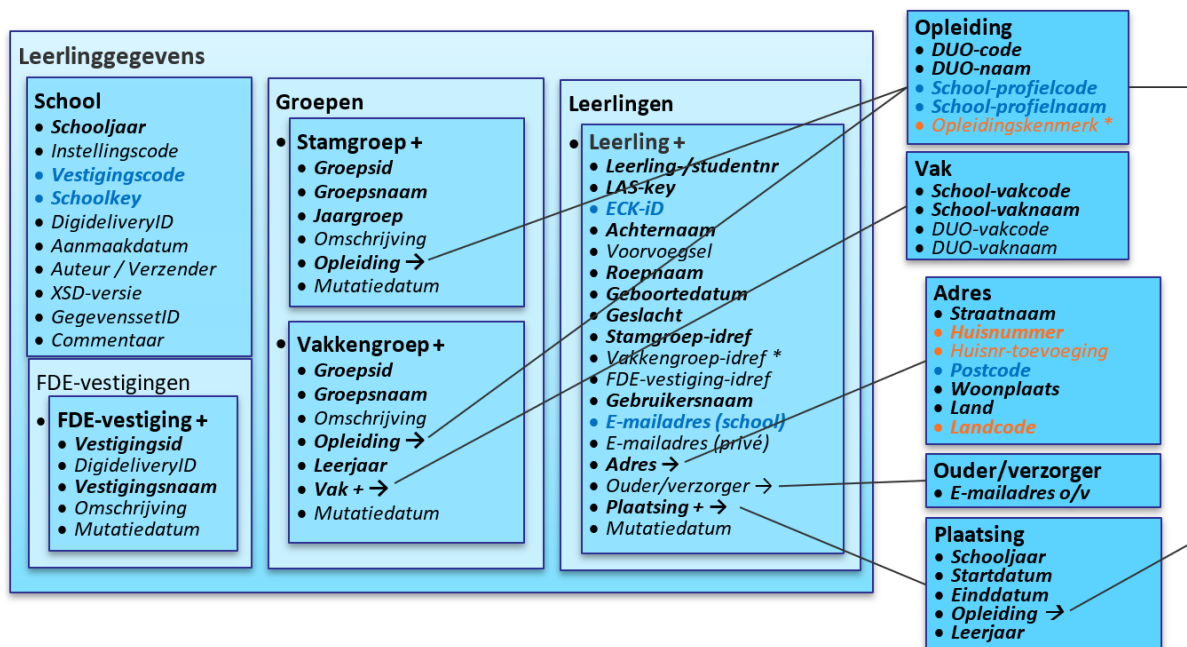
Leerlinggegevens

School
• Schooljaar
• Instellingscode
• Vestigingscode
• Schoolkey
• DigideliveryID
• Aanmaakdatum
• Auteur / Verzender
• XSD-versie
• GegevenssetID
• Commentaar

FDE-vestigingen
• FDE-vestiging +
• Vestigingsid
• DigideliveryID
• Vestigingsnaam
• Omschrijving
• Mutatiedatum

Groepen
• Stamgroep +
• Groepsid
• Groepsnaam
• Jaargroep
• Omschrijving
• Opleiding →
• Mutatiedatum

• Vakkengroep +
• Groepsid
• Groepsnaam
• Omschrijving
• Opleiding →
• Leerjaar
• Vak + →
• Mutatiedatum

Leerlingen
• Leerling +
• Leerling-/studentnr
• LAS-key
• ECK-iD
• Achternaam
• Voorvoegsel
• Roepnaam
• Geboortedatum
• Geslacht
• Stamgroep-idref
• Vakkengroep-idref *
• FDE-vestiging-idref
• Gebruikersnaam
• E-mailadres (school)
• E-mailadres (privé)
• Adres →
• Ouder/verzorger →
• Plaatsing + →
• Mutatiedatum

Opleiding
• DUO-code
• DUO-naam
• School-profielcode
• School-profielnaam
• Opleidingskenmerk *

Vak
• School-vakcode
• School-vaknaam
• DUO-vakcode
• DUO-vaknaam

Adres
• Straatnaam
• Huisnummer
• Huisnr-toevoeging
• Postcode
• Woonplaats
• Land
• Landcode

Ouder/verzorger
• E-mailadres o/v

Plaatsing
• Schooljaar
• Startdatum
• Einddatum
• Opleiding →
• Leerjaar